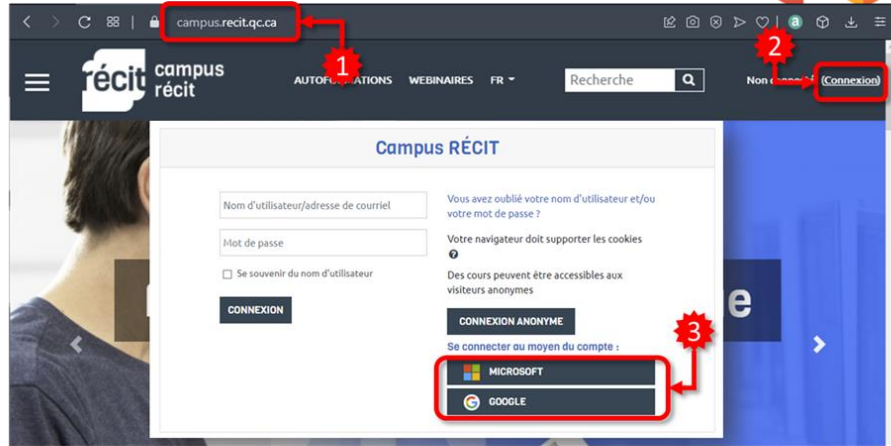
campus.recit.qc.ca

1

2

récit campus récit

AUTOFORMATIONS WEBINAIRES FR

Recherche

Non connecté. (Connexion)

Campus RÉCIT

Nom d'utilisateur/adresse de courriel

Mot de passe

Se souvenir du nom d'utilisateur

CONNEXION

Vous avez oublié votre nom d'utilisateur et/ou votre mot de passe ?

Votre navigateur doit supporter les cookies

Des cours peuvent être accessibles aux visiteurs anonymes

CONNEXION ANONYME

Se connecter au moyen du compte :

3

MICROSOFT

GOOGLE

e